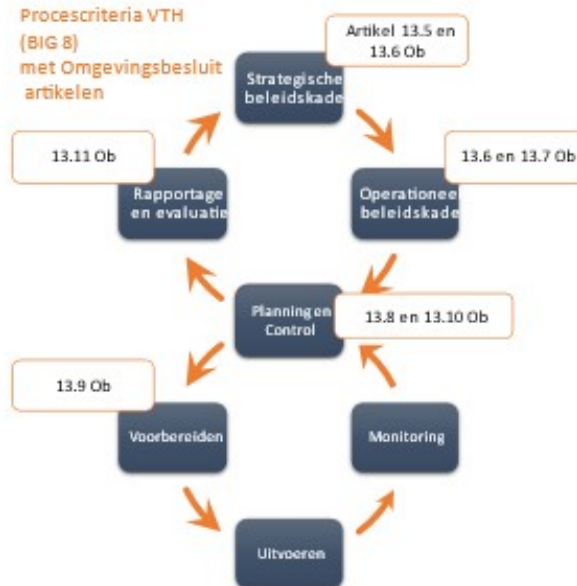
Procescriteria VTH (BIG 8) met Omgevingsbesluit artikelen

Artikel 13.5 en 13.6 Ob

Strategische beleidskade

13.11 Ob

13.6 en 13.7 Ob

Rapportage en evaluatie

Operationee beleidskade

Planning en Control

13.8 en 13.10 Ob

13.9 Ob

Voorbereiden

Monitoring

Uitvoeren